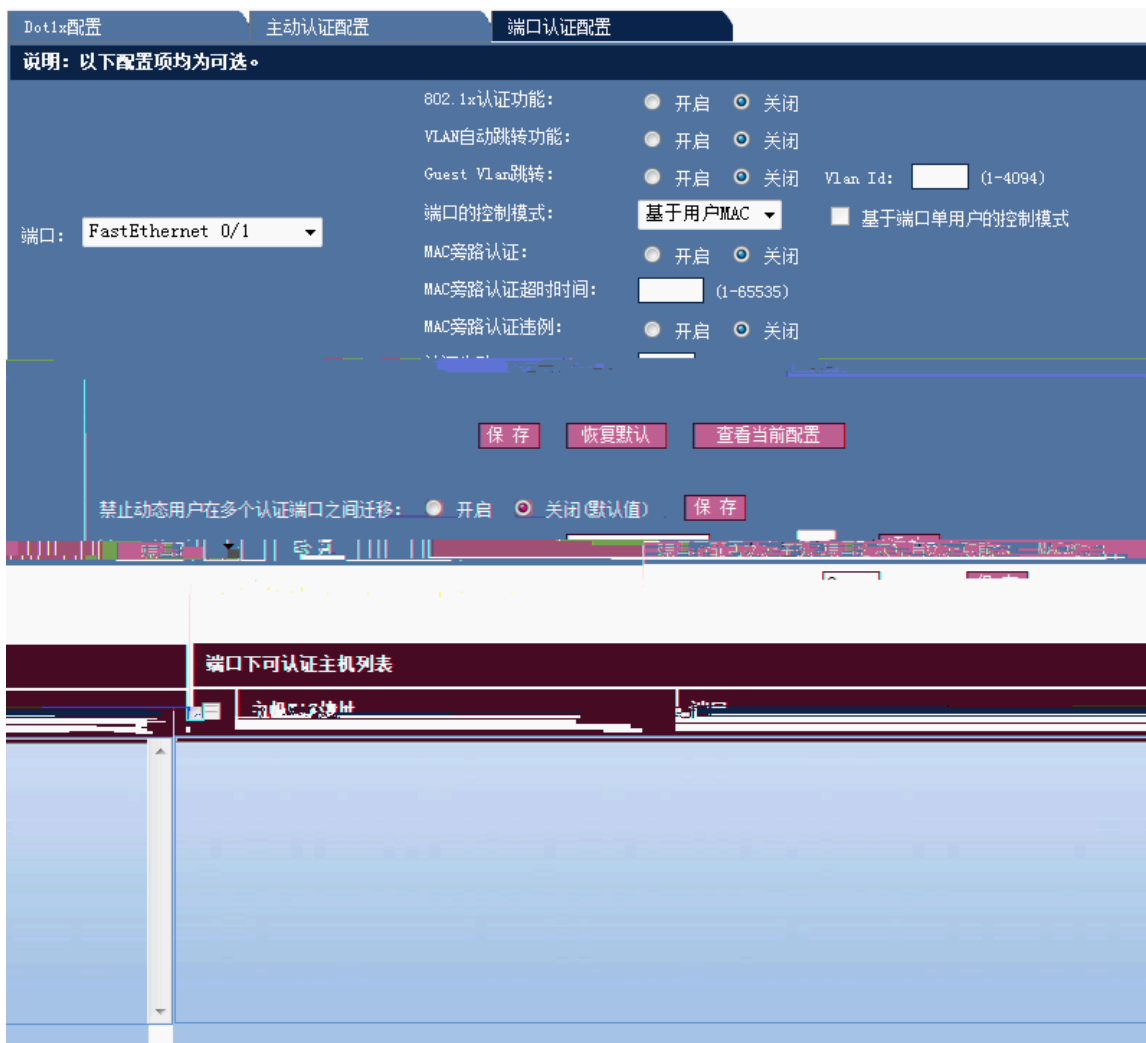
Dot1x配置 | 主动认证配置 | 端口认证配置

说明：以下配置项均为可选。

端口： FastEthernet 0/1

802.1x认证功能： 开启 关闭

VLAN自动跳转功能： 开启 关闭

Guest Vlan跳转： 开启 关闭 Vlan Id: (1-4094)

端口的控制模式： 基于用户MAC 基于端口单用户的控制模式

MAC旁路认证： 开启 关闭

MAC旁路认证超时时间： (1-65535)

MAC旁路认证违例： 开启 关闭

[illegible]

保 存 恢复默认 查看当前配置

禁止动态用户在多个认证端口之间迁移： 开启 关闭(默认值) 保 存

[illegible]

端口下可认证主机列表

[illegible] 端口